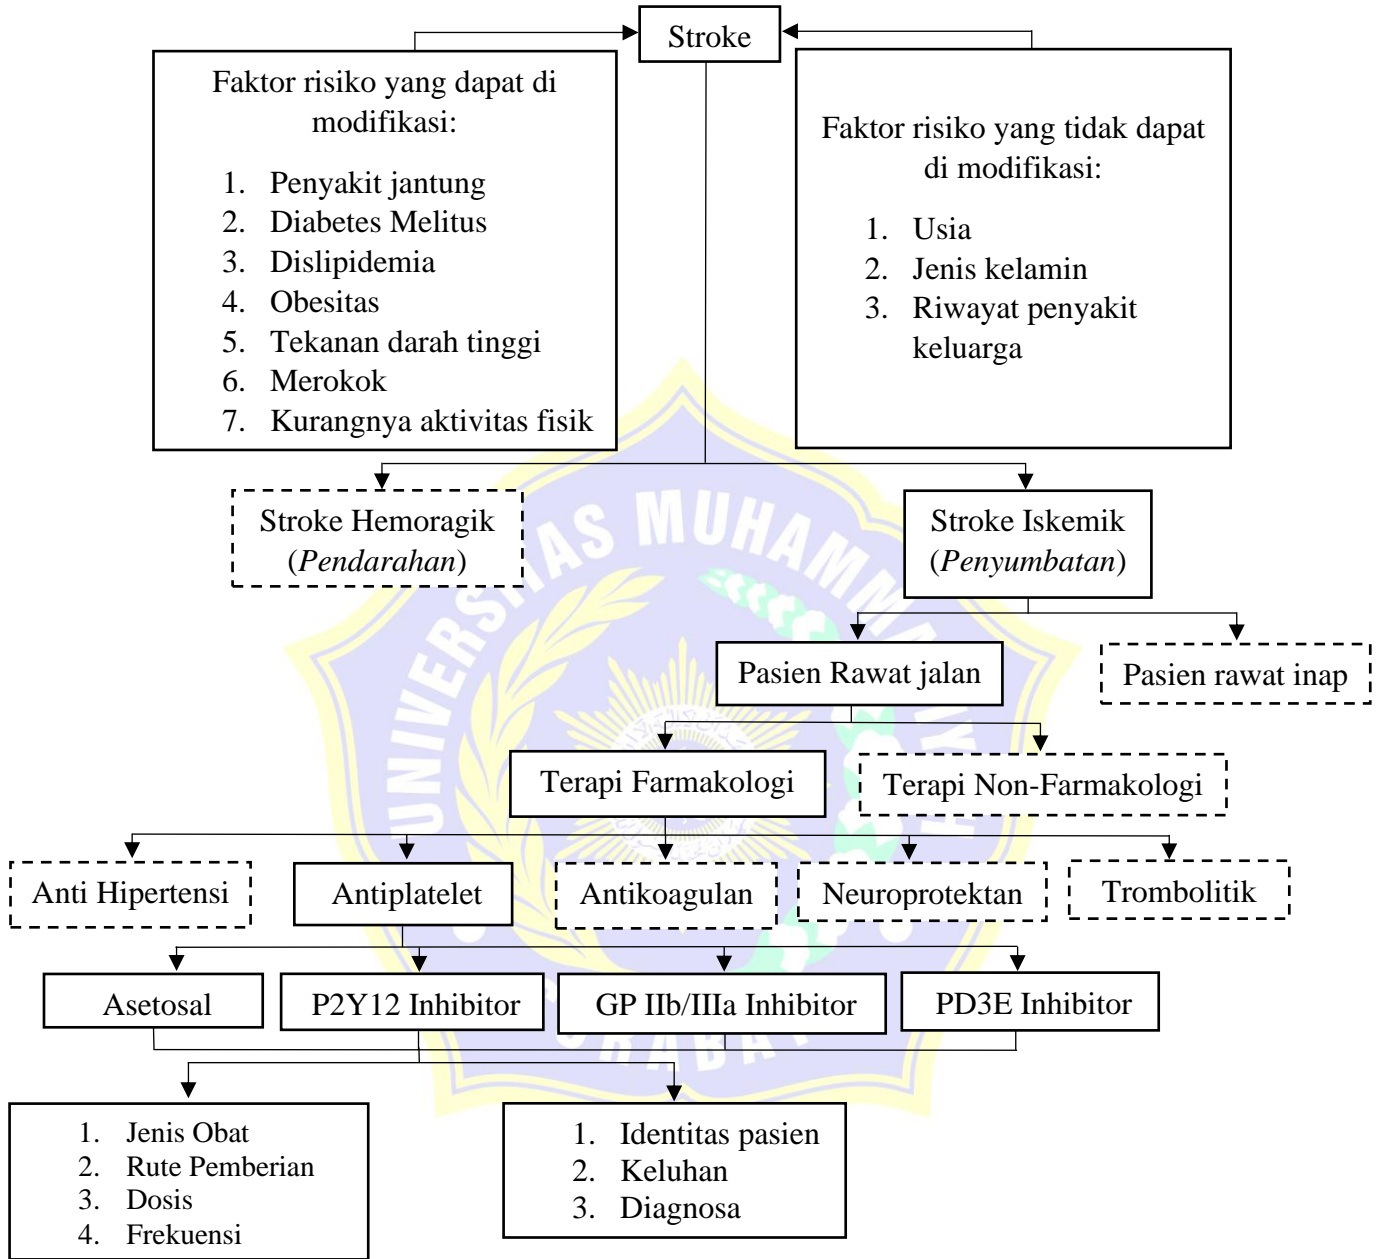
Stroke

Faktor risiko yang dapat di modifikasi:

1. Penyakit jantung
2. Diabetes Melitus
3. Dislipidemia
4. Obesitas
5. Tekanan darah tinggi
6. Merokok
7. Kurangnya aktivitas fisik

Faktor risiko yang tidak dapat di modifikasi:

1. Usia
2. Jenis kelamin
3. Riwayat penyakit keluarga

Stroke Hemoragik (*Pendarahan*)

Stroke Iskemik (*Penyumbatan*)

Pasien Rawat jalan

Pasien rawat inap

Terapi Farmakologi

Terapi Non-Farmakologi

Anti Hipertensi

Antiplatelet

Antikoagulan

Neuroprotektan

Trombolitik

Asetosal

P2Y12 Inhibitor

GP IIb/IIIa Inhibitor

PD3E Inhibitor

1. Jenis Obat
2. Rute Pemberian
3. Dosis
4. Frekuensi

1. Identitas pasien
2. Keluhan
3. Diagnosa

UNIVERSITAS MUHAMMADIYAH SURABAYA